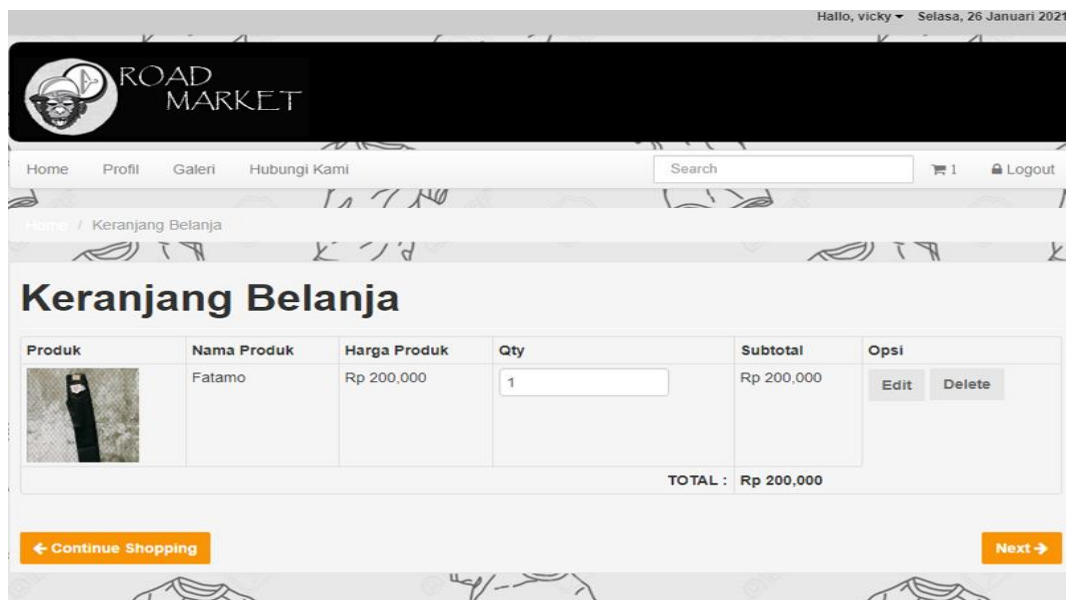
Hallo, vicky ▾ Selasa, 26 Januari 2021

ROAD MARKET

Home Profil Galeri Hubungi Kami Search 1 Logout

Home / Keranjang Belanja

Keranjang Belanja

| Produk | Nama Produk | Harga Produk | Qty | Subtotal | Opsi |
|---|---|---|---|---|---|
| | Fatamo | Rp 200,000 | 1 | Rp 200,000 | Edit Delete |
| | | | TOTAL : | Rp 200,000 | |

← Continue Shopping

Next →